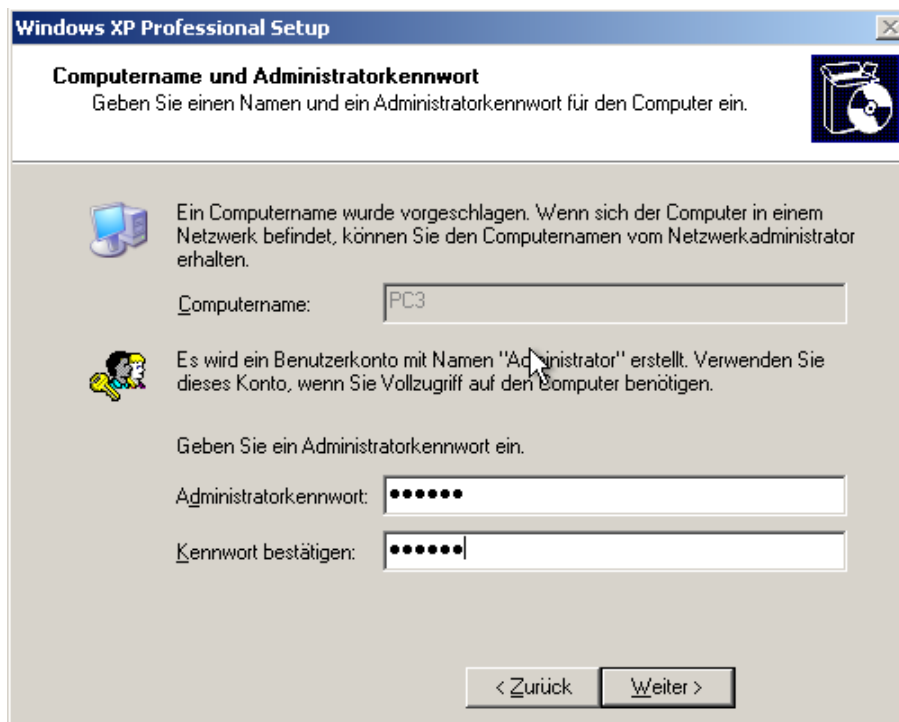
Windows XP Professional Setup

Computername und Administratorkennwort
Geben Sie einen Namen und ein Administratorkennwort für den Computer ein.

Ein Computername wurde vorgeschlagen. Wenn sich der Computer in einem Netzwerk befindet, können Sie den Computernamen vom Netzwerkadministrator erhalten.

Computername: PC3

Es wird ein Benutzerkonto mit Namen "Administrator" erstellt. Verwenden Sie dieses Konto, wenn Sie Vollzugriff auf den Computer benötigen.

Geben Sie ein Administratorkennwort ein.

Administratorkennwort: ••••••

Kennwort bestätigen: ••••••

< Zurück   Weiter >